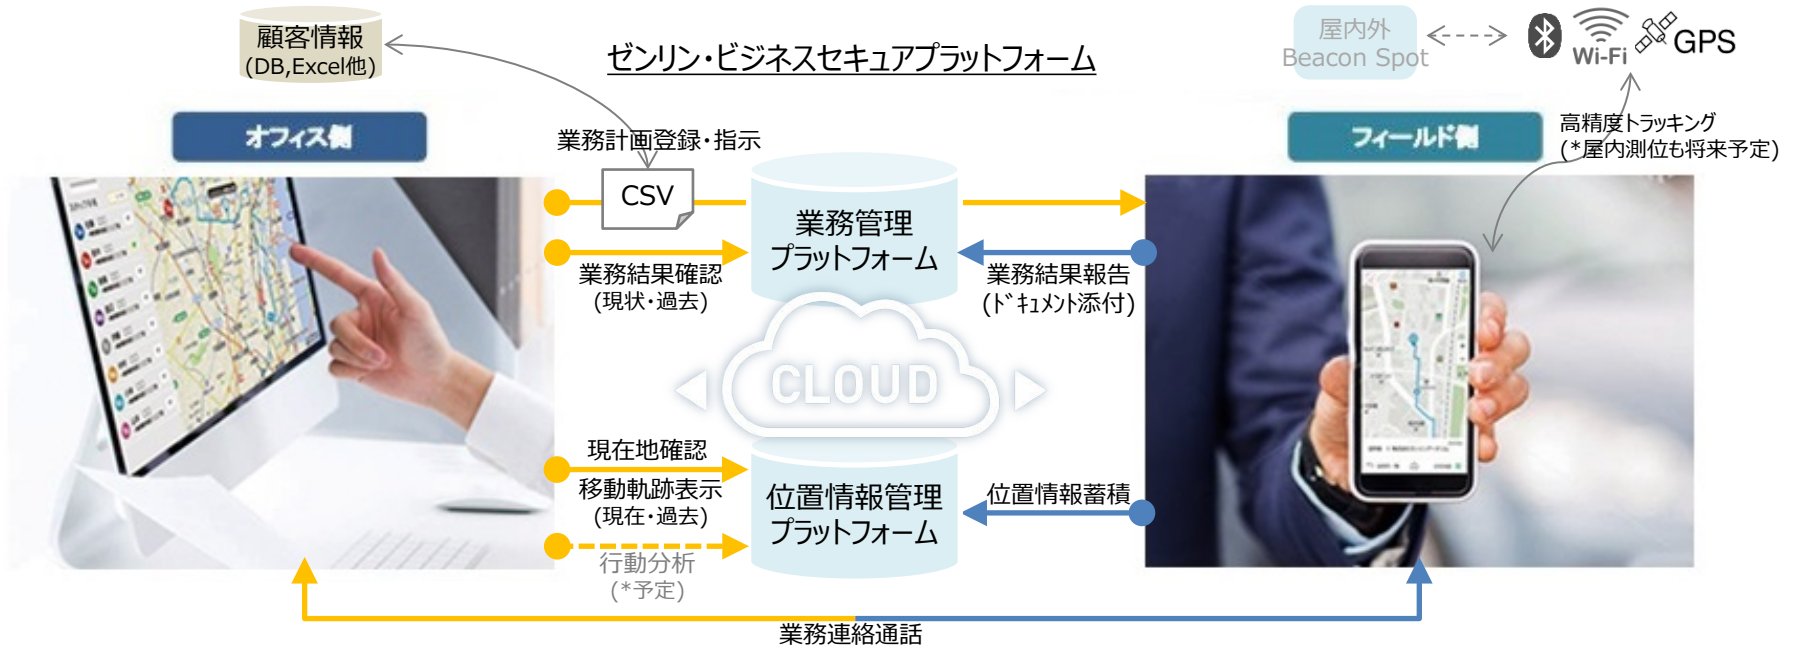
顧客情報
(DB,Excel他)

ゼンリン・ビジネスセキュアプラットフォーム

屋内外
Beacon Spot

Wi-Fi

GPS

オフィス側

フィールド側

高精度トラッキング
(*屋内測位も将来予定)

業務計画登録・指示

CSV

業務管理
プラットフォーム

業務結果確認
(現状・過去)

業務結果報告
(ドキュメント添付)

CLOUD

現在地確認

移動軌跡表示
(現在・過去)

位置情報管理
プラットフォーム

位置情報蓄積

行動分析
(*予定)

業務連絡通話